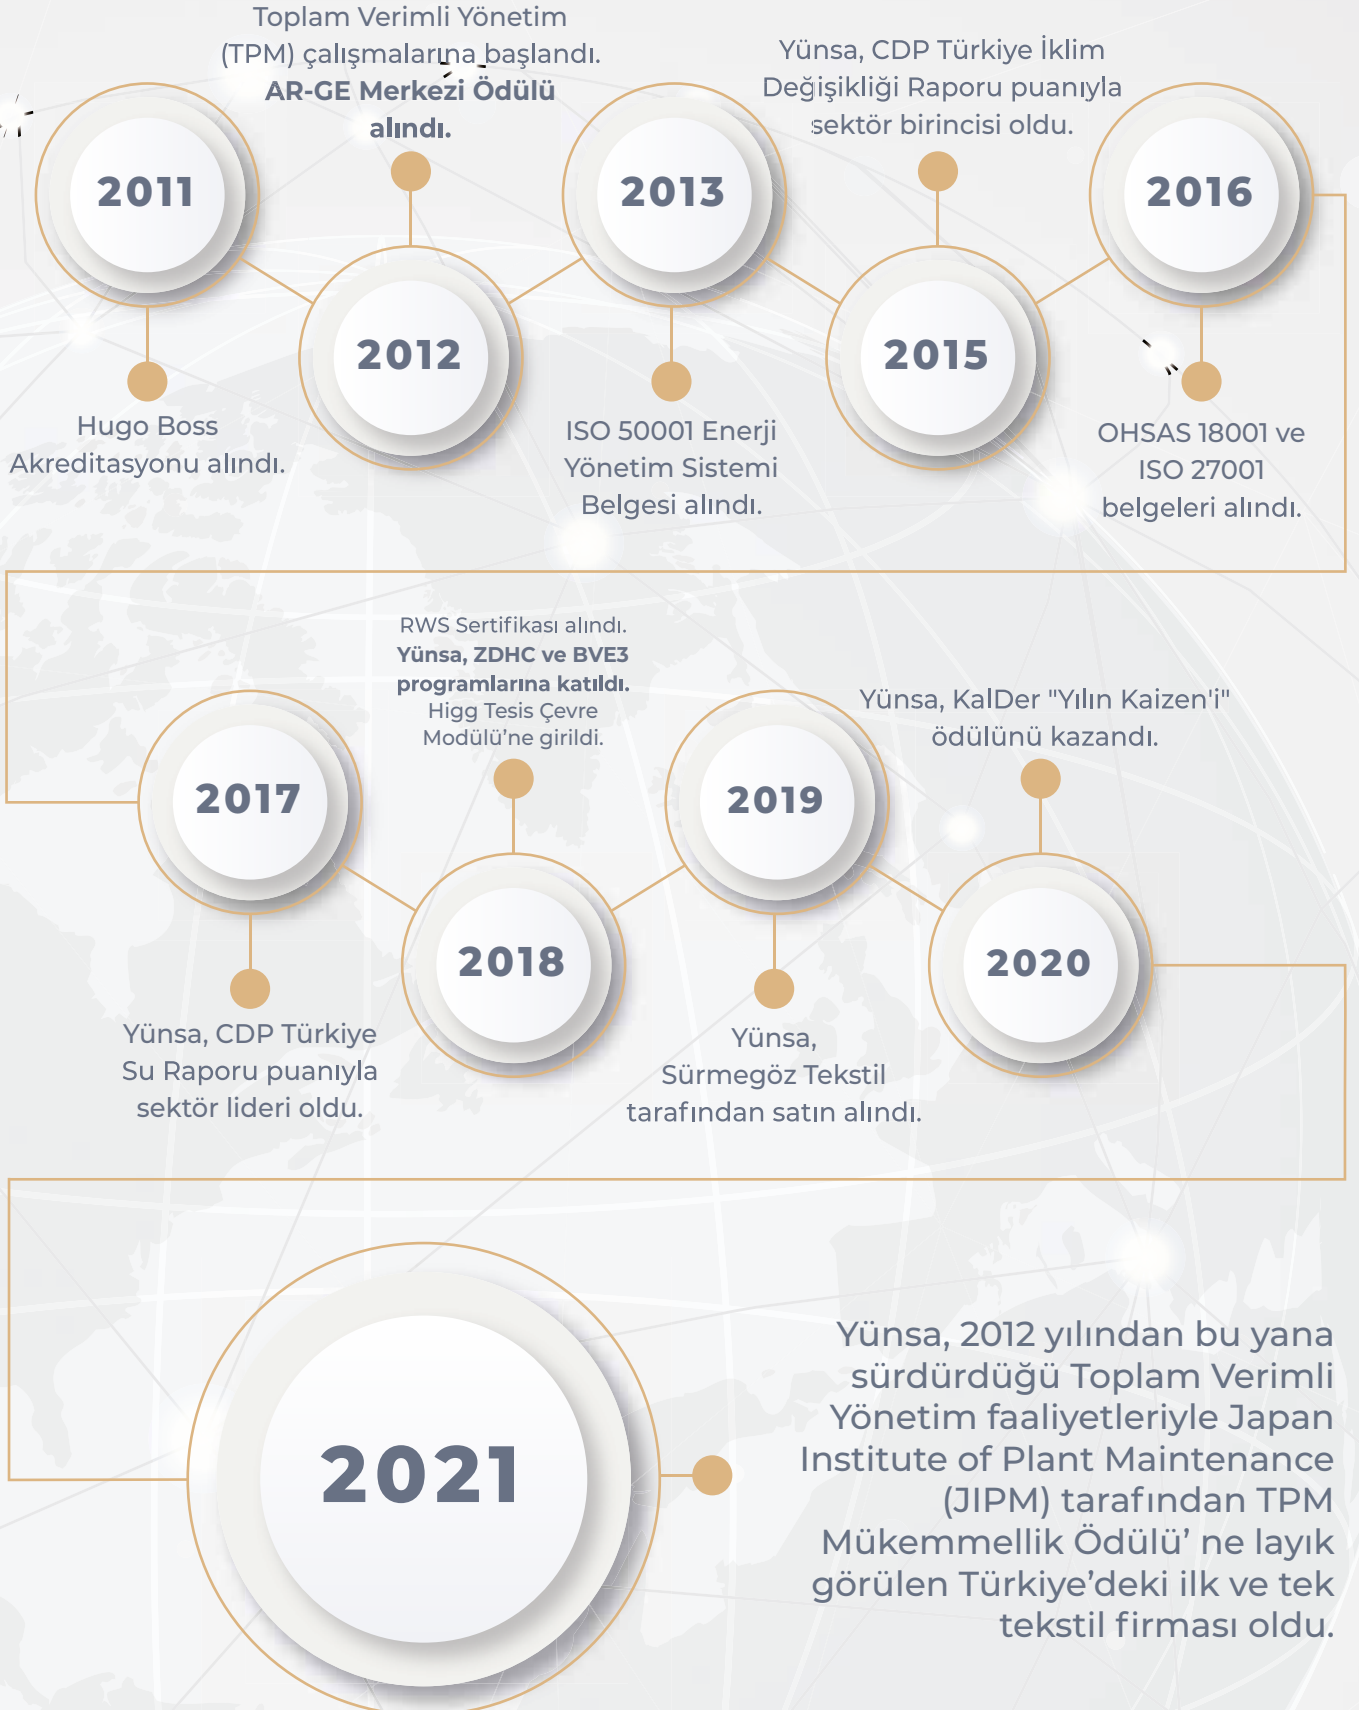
Toplam Verimli Yönetim (TPM) çalışmalarına başlandı. **AR-GE Merkezi Ödülü alındı.**

Yünsa, CDP Türkiye İklim Değişikliği Raporu puanıyla sektör birincisi oldu.

2011

2013

2016

2012

2015

Hugo Boss Akreditasyonu alındı.

ISO 50001 Enerji Yönetim Sistemi Belgesi alındı.

OHSAS 18001 ve ISO 27001 belgeleri alındı.

RWS Sertifikası alındı. **Yünsa, ZDHC ve BVE3 programlarına katıldı.** Higg Tesis Çevre Modülü'ne girildi.

Yünsa, KalDer "Yılın Kaizen'i" ödülünü kazandı.

2017

2019

2018

2020

Yünsa, CDP Türkiye Su Raporu puanıyla sektör lideri oldu.

Yünsa, Sürmegöz Tekstil tarafından satın alındı.

2021

Yünsa, 2012 yılından bu yana sürdürdüğü Toplam Verimli Yönetim faaliyetleriyle Japan Institute of Plant Maintenance (JIPM) tarafından TPM Mükemmellik Ödülü' ne layık görülen Türkiye'deki ilk ve tek tekstil firması oldu.